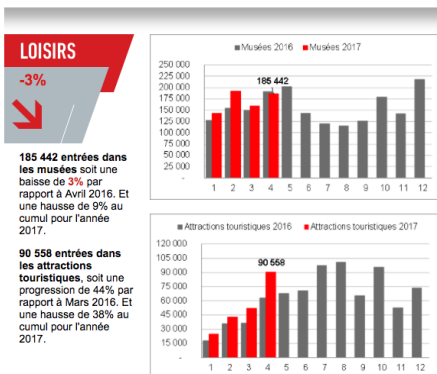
LOISIRS

-3%

185 442 entrées dans les musées soit une baisse de 3% par rapport à Avril 2016. Et une hausse de 9% au cumul pour l'année 2017.

90 558 entrées dans les attractions touristiques, soit une progression de 44% par rapport à Mars 2016. Et une hausse de 38% au cumul pour l'année 2017.

Musées 2016 Musées 2017

250 000
225 000
200 000
175 000
150 000
125 000
100 000
75 000
50 000
25 000
-

185 442

1 2 3 4 5 6 7 8 9 10 11 12

Attractions touristiques 2016 Attractions touristiques 2017

120 000
105 000
90 000
75 000
60 000
45 000
30 000
15 000
0

90 558

1 2 3 4 5 6 7 8 9 10 11 12